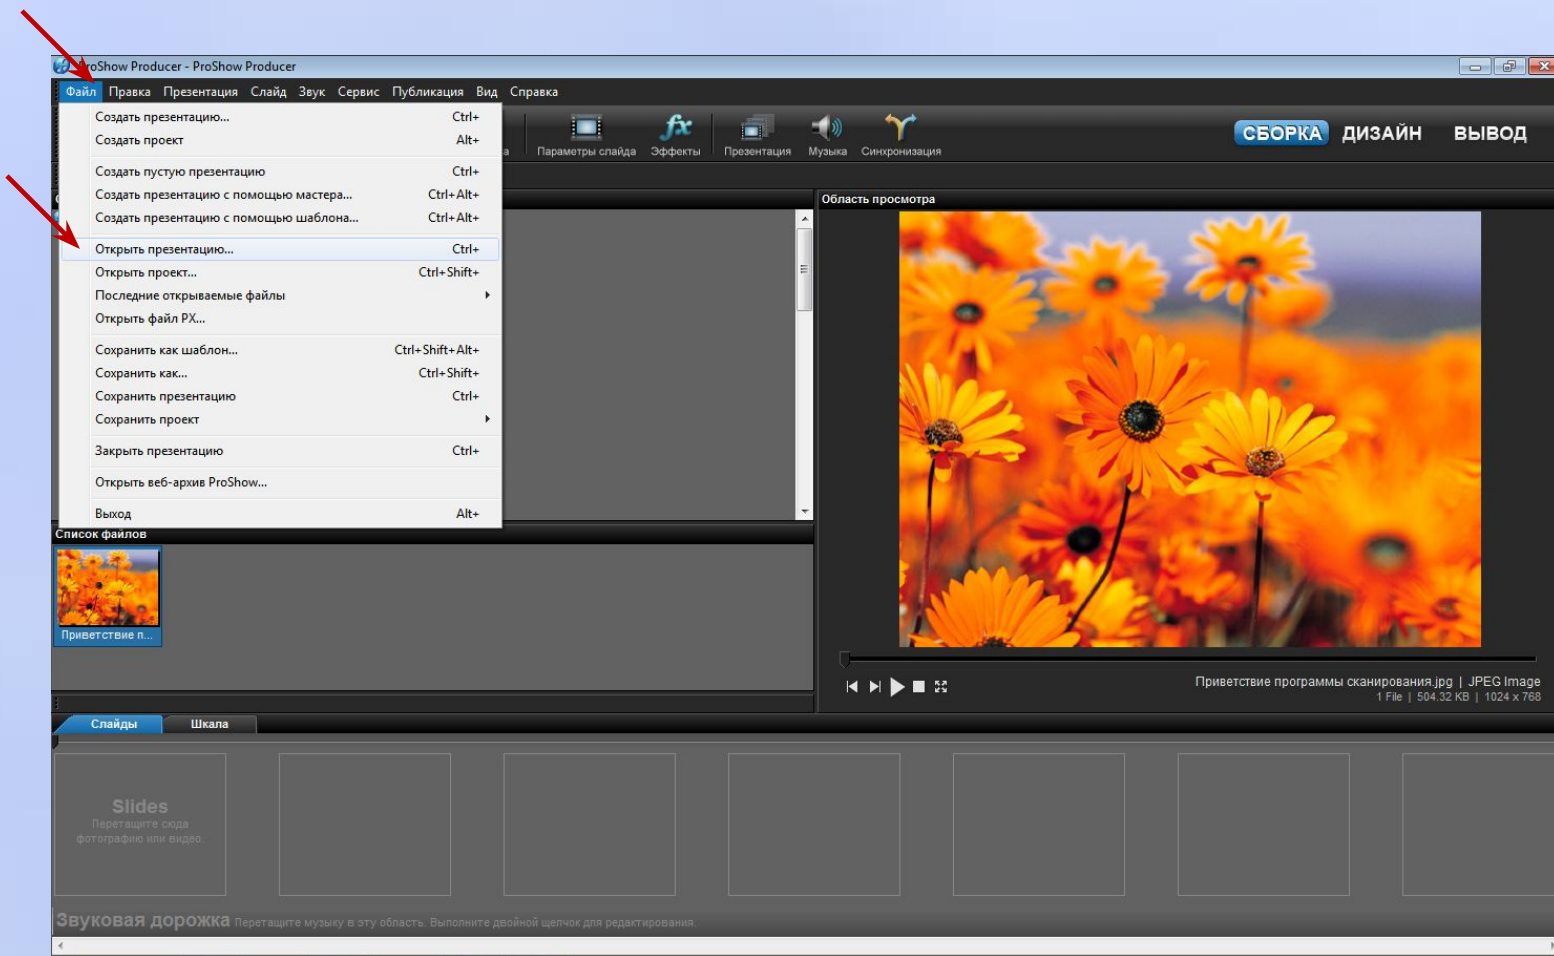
roShow Producer - ProShow Producer

Файл Правка Презентация Слайд Звук Сервис Публикация Вид Справка

Создать презентацию... Ctrl+
Создать проект Alt+
Создать пустую презентацию Ctrl+
Создать презентацию с помощью мастера... Ctrl+Alt+
Создать презентацию с помощью шаблона... Ctrl+Alt+
Открыть презентацию... Ctrl+
Открыть проект... Ctrl+Shift+
Последние открываемые файлы
Открыть файл PX...
Сохранить как шаблон... Ctrl+Shift+Alt+
Сохранить как... Ctrl+Shift+
Сохранить презентацию Ctrl+
Сохранить проект
Закрыть презентацию Ctrl+
Открыть веб-архив ProShow...
Выход Alt+

Параметры слайда Эффекты Презентация Музыка Синхронизация

СБОРКА ДИЗАЙН ВЫВОД

Область просмотра

Список файлов

Приветствие п...

Приветствие программы сканирования.jpg | JPEG Image
1 File | 504.32 KB | 1024 x 768

Слайды Шкала

Slides
Перетащите сюда фотографию или видео.

Звуковая дорожка Перетащите музыку в эту область. Выполните двойной щелчок для редактирования.